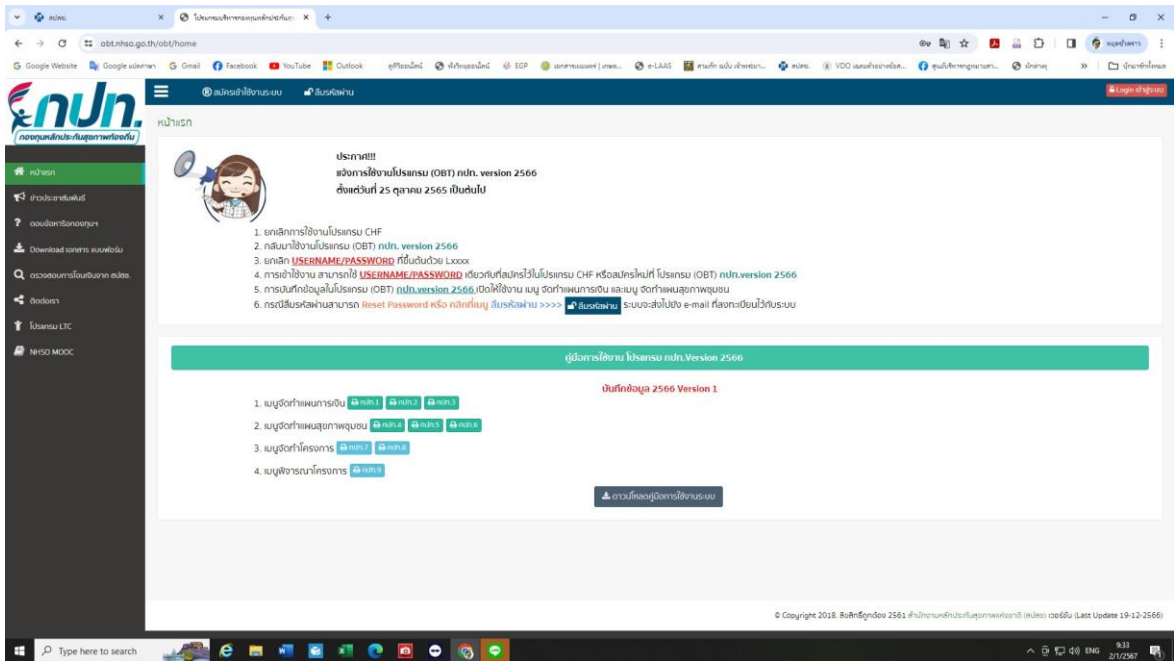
สปสช. | โปรแกรมบริหารกองทุนหลักประกันสุขภาพ

obt.nhso.go.th/obt/home

G Google Website | Google แปลภาษา | Gmail | Facebook | YouTube | Outlook | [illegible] | EGP | e-LAAS | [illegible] | VDO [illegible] | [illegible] | บุ๊กมาร์กทั้งหมด

กปท.
กองทุนหลักประกันสุขภาพท้องถิ่น

สมัครเข้าใช้งานระบบ | ลืมรหัสผ่าน | Login เข้าสู่ระบบ

หน้าแรก

หน้าแรก
ข่าวประชาสัมพันธ์
ถามตอบหรือกองทุน
Download เอกสาร แบบฟอร์ม
ตรวจสอบการโอนเงินจาก สปสช.
ติดต่อเรา
โปรแกรม LTC
NHSO MOOC

ประกาศ!!!
แจ้งการใช้งานโปรแกรม (OBT) กปท. version 2566
ตั้งแต่วันที่ 25 ตุลาคม 2565 เป็นต้นไป

1. ยกเลิกการใช้งานโปรแกรม CHF
2. กลับมาใช้งานโปรแกรม (OBT) กปท. version 2566
3. ยกเลิก USERNAME/PASSWORD ที่ขึ้นต้นด้วย Lxxxx
4. การเข้าใช้งาน สามารถใช้ USERNAME/PASSWORD เดียวกับที่สมัครไว้ในโปรแกรม CHF หรือสมัครใหม่ที่ โปรแกรม (OBT) กปท.version 2566
5. การบันทึกข้อมูลในโปรแกรม (OBT) กปท.version 2566 เปิดให้ใช้งาน เมนู จัดทำแผนการเงิน และเมนู จัดทำแผนสุขภาพชุมชน
6. กรณีลืมรหัสผ่านสามารถ Reset Password หรือ คลิกที่เมนู ลืมรหัสผ่าน >>>> ลืมรหัสผ่าน ระบบจะส่งไปยัง e-mail ที่ลงทะเบียนไว้กับระบบ

คู่มือการใช้งาน โปรแกรม กปท.Version 2566

บันทึกข้อมูล 2566 Version 1

1. เมนูจัดทำแผนการเงิน กปท.1 กปท.2 กปท.3
2. เมนูจัดทำแผนสุขภาพชุมชน กปท.4 กปท.5 กปท.6
3. เมนูจัดทำโครงการ กปท.7 กปท.8
4. เมนูพิจารณาโครงการ กปท.9

ดาวน์โหลดคู่มือการใช้งานระบบ

© Copyright 2018. ลิขสิทธิ์ถูกต้อง 2561 สำนักงานหลักประกันสุขภาพแห่งชาติ (สปสช.) เวอร์ชั่น (Last Update 19-12-2566)

Type here to search
ENG 9:33 2/1/2567